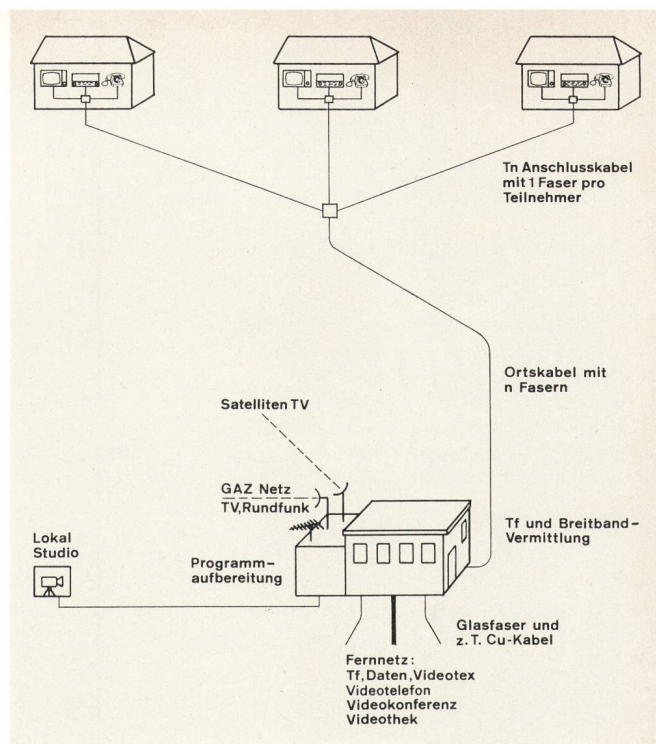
Tn Anschlusskabel mit 1 Faser pro Teilnehmer

Ortskabel mit n Fasern

Satelliten TV

GAZ Netz
TV, Rundfunk

Lokal Studio

Programm-aufbereitung

Tf und Breitband-Vermittlung

Glasfaser und z. T. Cu-Kabel

Fernnetz:
Tf, Daten, Videotex
Videotelefon
Videokonferenz
Videothek